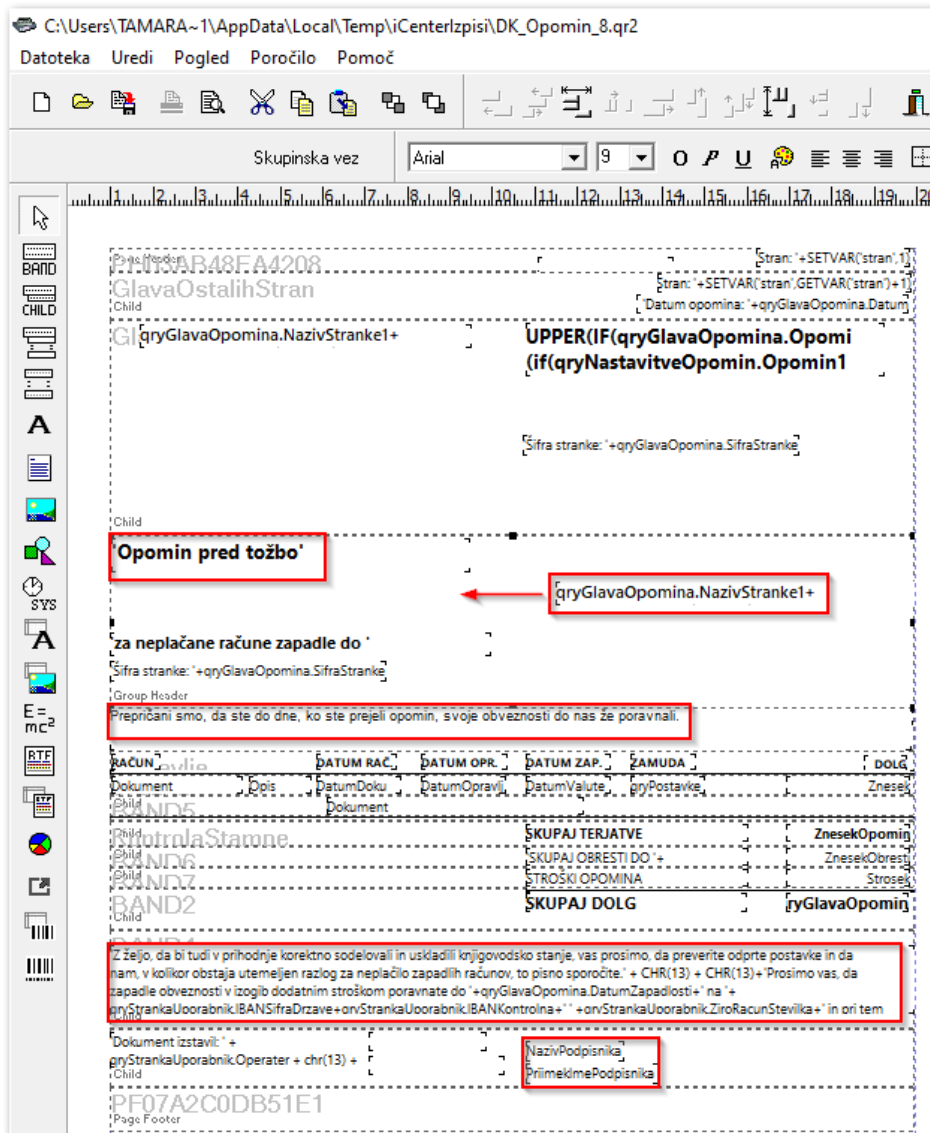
C:\Users\TAMARA~1\AppData\Local\Temp\iCenterIzpisi\DK_Opomin_8.qr2

Datoteka Uredi Pogled Poročilo Pomoč

Skupinska vez Arial 9

BAND CHILD SYS

Page Header
PH03AB48FA4208
'Stran: '+SETVAR('stran',1)
GlavaOstalihStran
'Stran: '+SETVAR('stran',GETVAR('stran')+1)
Child
'Datum opomina: '+qryGlavaOpomina.Datum

qryGlavaOpomina.NazivStranke1+
UPPER(IF(qryGlavaOpomina.Opomi
(if(qryNastavitveOpomin.Opomin1

'Šifra stranke: '+qryGlavaOpomina.SifraStranke

Child

'Opomin pred tožbo'

qryGlavaOpomina.NazivStranke1+

'za neplačane račune zapadle do '
'Šifra stranke: '+qryGlavaOpomina.SifraStranke
Group Header

Prepričani smo, da ste do dne, ko ste prejeli opomin, svoje obveznosti do nas že poravnali.

| RAČUN | | DATUM RAČ. | DATUM OPR. | DATUM ZAP. | ZAMUDA | DOLG |
|---|---|---|---|---|---|---|
| Dokument | Opis | DatumDoku | DatumOpravlj | DatumValute | qryPostavke | Znesek |

Child
BAND5
Dokument
Child
KontrolaStamne
SKUPAJ TERJATVE
ZnesekOpomin
Child
BAND6
'SKUPAJ OBRESTI DO '+
ZnesekObrest
BAND7
STROŠKI OPOMINA
Strosek
BAND2
SKUPAJ DOLG
ryGlavaOpomin
Child
BAND1

'Z željo, da bi tudi v prihodnje korektno sodelovali in uskladili knjigovodsko stanje, vas prosimo, da preverite odprte postavke in da nam, v kolikor obstaja utemeljen razlog za neplačilo zapadlih računov, to pisno sporočite.' + CHR(13) + CHR(13)+'Prosimo vas, da zapadle obveznosti v izogib dodatnim stroškom poravnate do '+qryGlavaOpomina.DatumZapadlosti+' na '+ qryStrankaUporabnik.IBANSifraDrzave+qryStrankaUporabnik.IBANKontrolna+' '+qryStrankaUporabnik.ZiroRacunStevilka+' in pri tem

'Dokument izstavil: ' +
qryStrankaUporabnik.Operater + chr(13) +
NazivPodpisnika
Child
PriimekImePodpisnika

PF07A2C0DB51E1
Page Footer